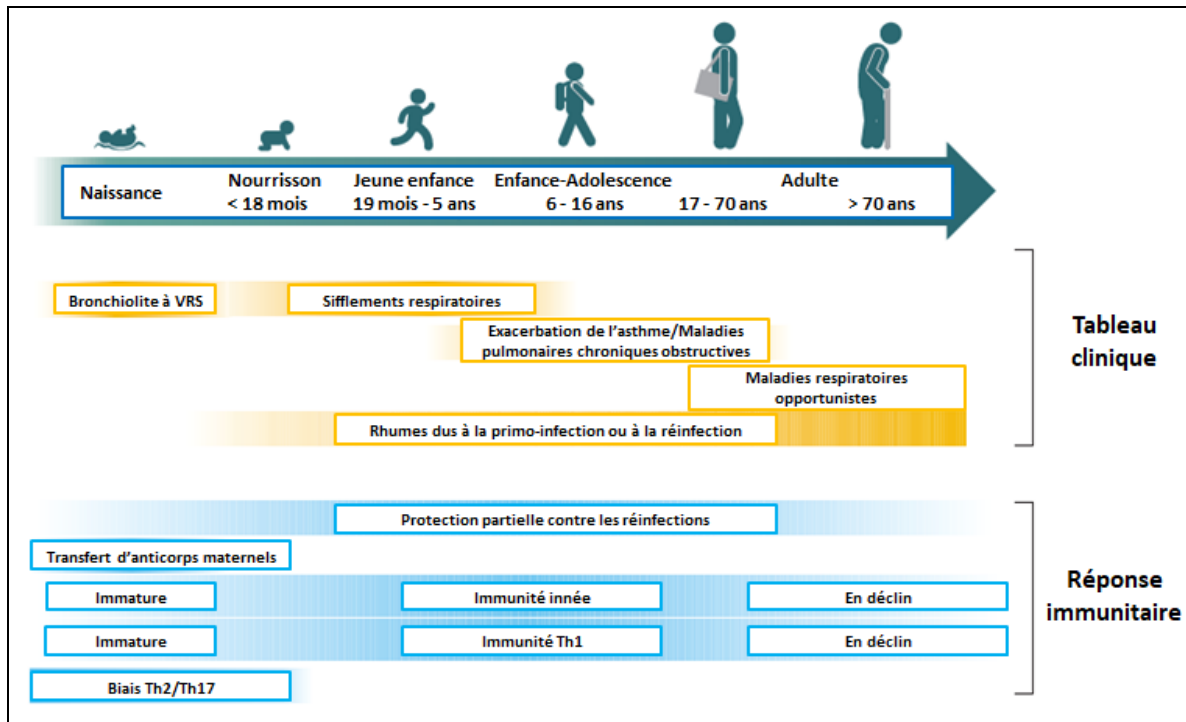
Naissance

Nourrisson
< 18 mois

Jeune enfance
19 mois - 5 ans

Enfance-Adolescence
6 - 16 ans

Adulte
17 - 70 ans

> 70 ans

Bronchiolite à VRS

Sifflements respiratoires

Exacerbation de l'asthme/Maladies pulmonaires chroniques obstructives

Maladies respiratoires opportunistes

Rhumes dus à la primo-infection ou à la réinfection

Tableau clinique

Protection partielle contre les réinfections

Transfert d'anticorps maternels

Immature

Immunité innée

En déclin

Immature

Immunité Th1

En déclin

Biais Th2/Th17

Réponse immunitaire